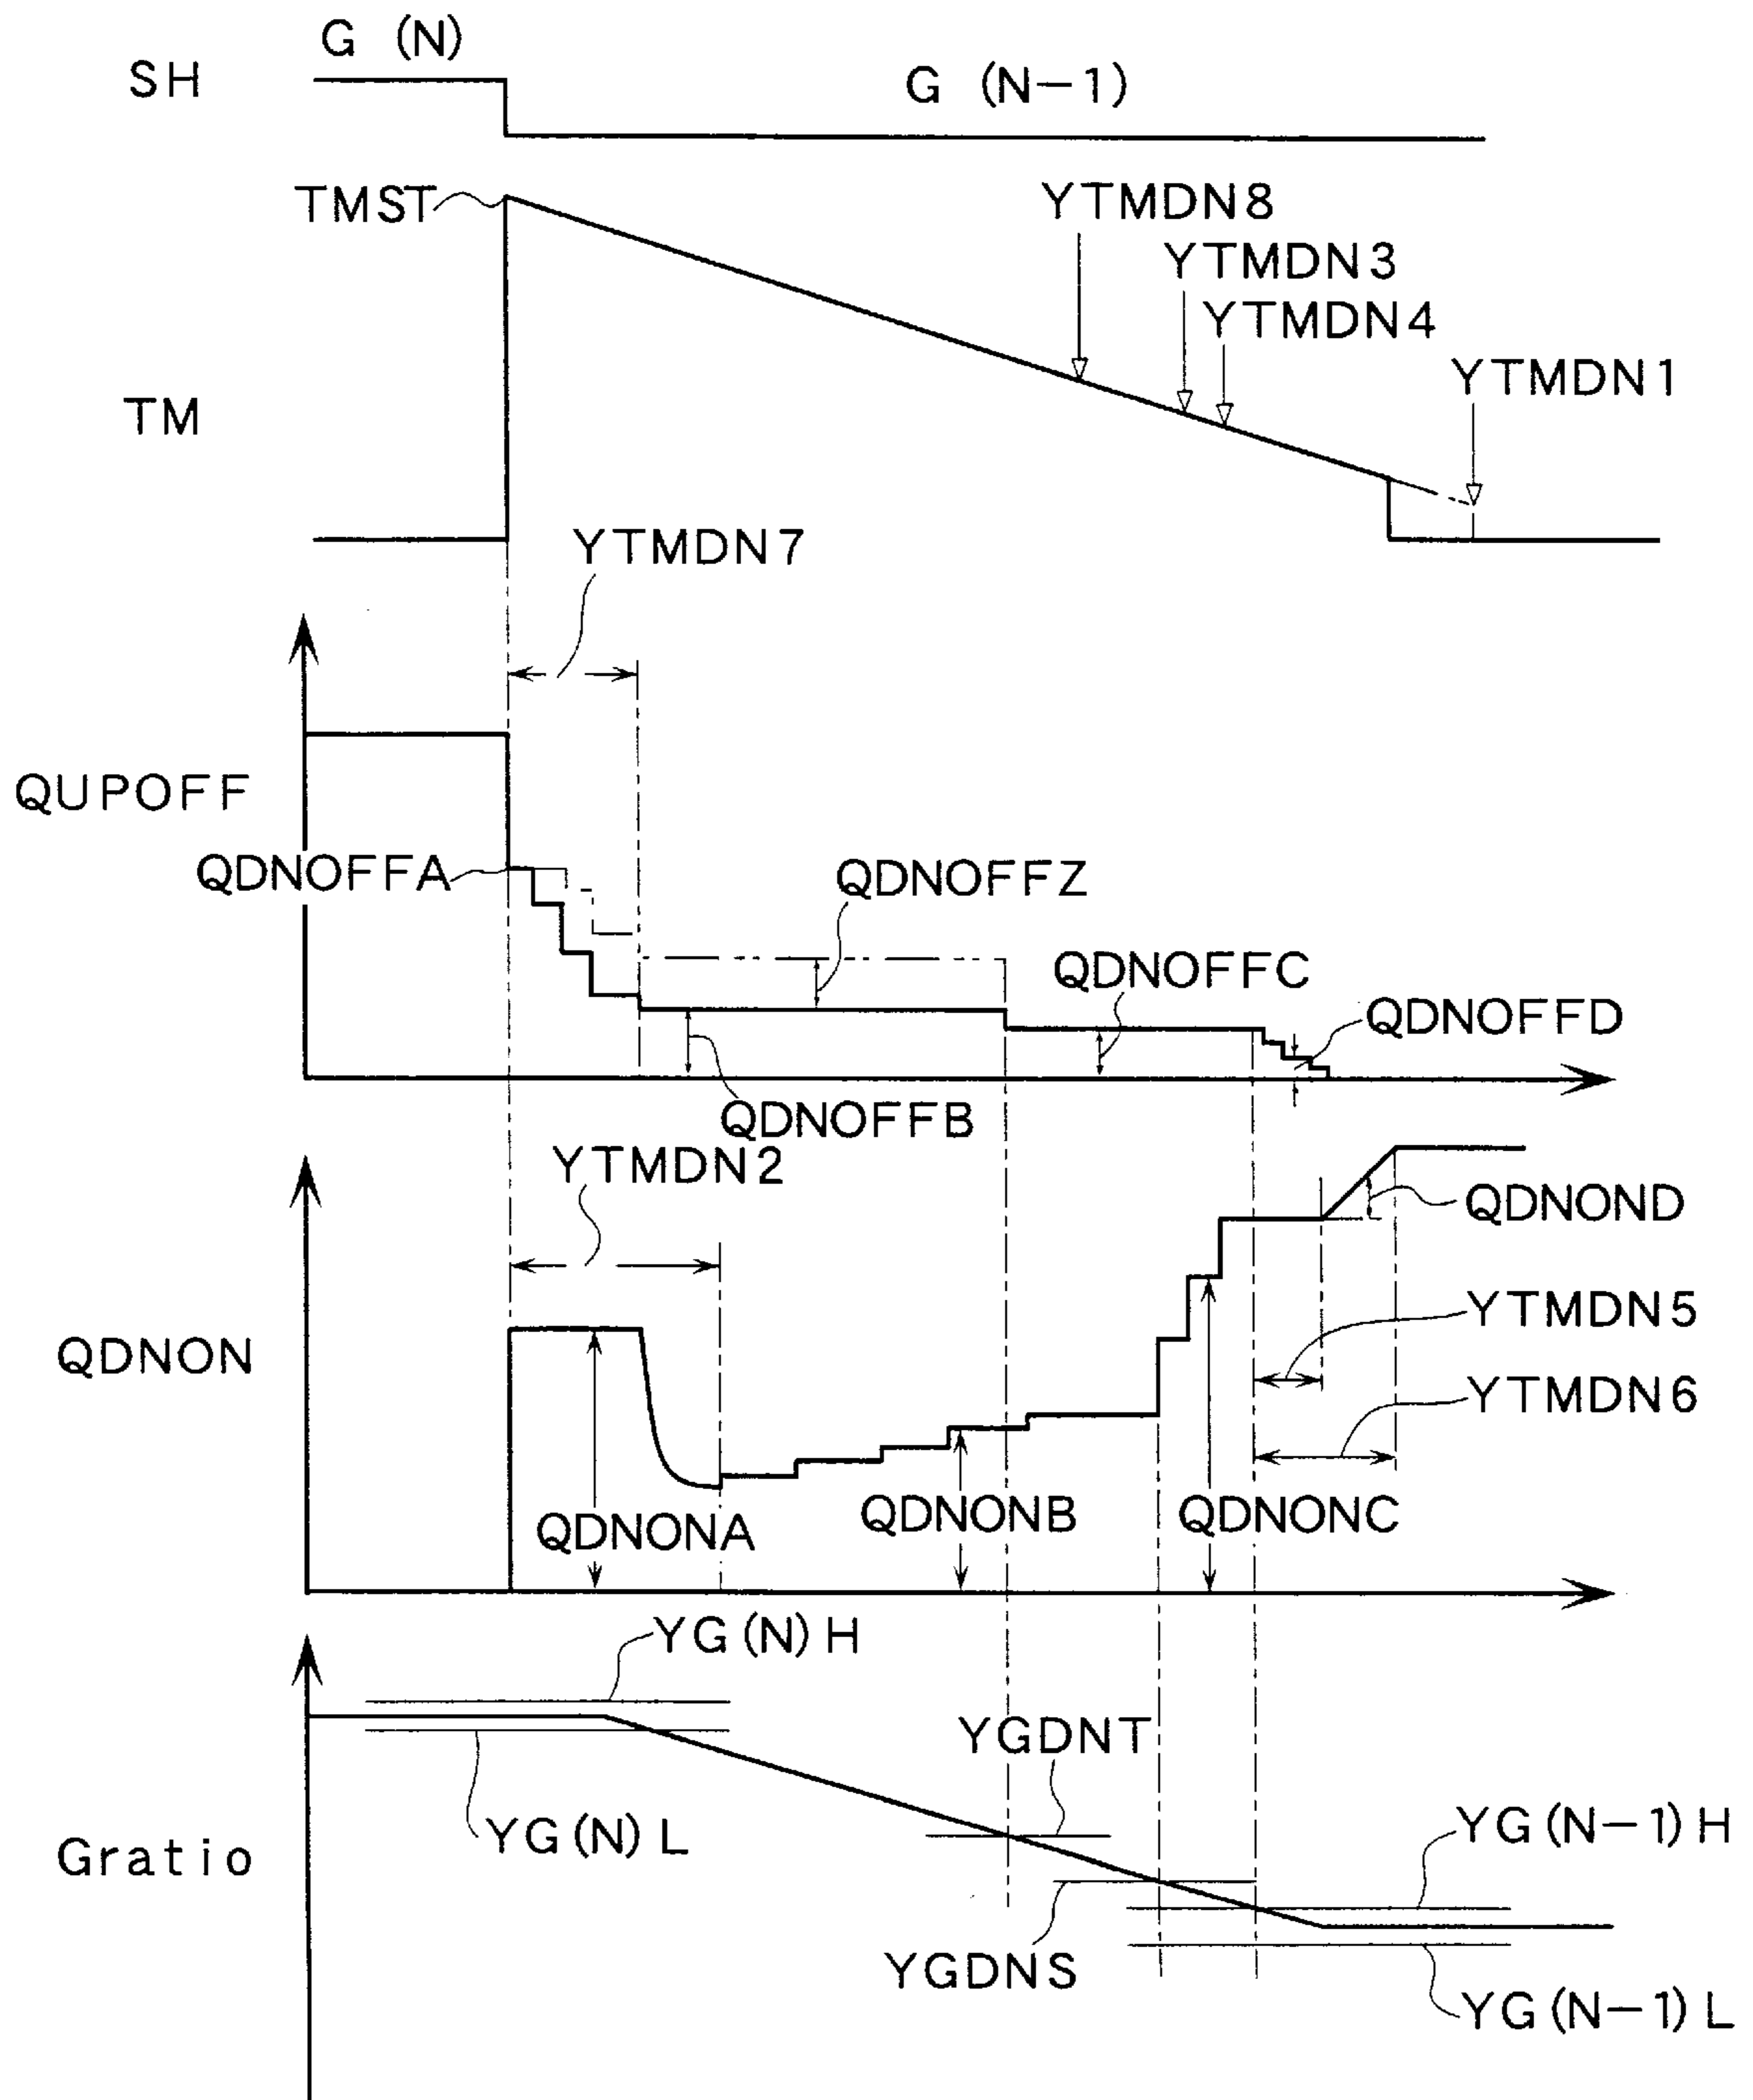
SH
G (N)
G (N−1)
TMST
YTMDN8
YTMDN3
YTMDN4
YTMDN1
TM
YTMDN7
QUPOFF
QDNOFFA
QDNOFFZ
QDNOFFC
QDNOFFD
QDNOFFB
YTMDN2
QDNOND
YTMDN5
QDNON
YTMDN6
QDNONA
QDNONB
QDNONC
YG (N) H
YGDNT
YG (N) L
YG (N−1) H
Gratio
YGDNS
YG (N−1) L